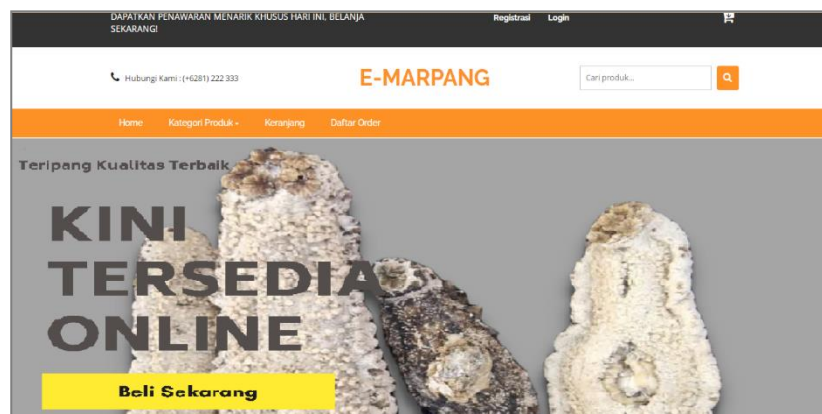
DAPATKAN PENAWARAN MENARIK KHUSUS HARI INI, BELANJA SEKARANG!

Registrasi Login

Hubungi Kami : (+6281) 222 333

E-MARPANG

Cari produk...

Home Kategori Produk Keranjang Daftar Order

Teripang Kualitas Terbaik

KINI TERSEDIA ONLINE

Beli Sekarang